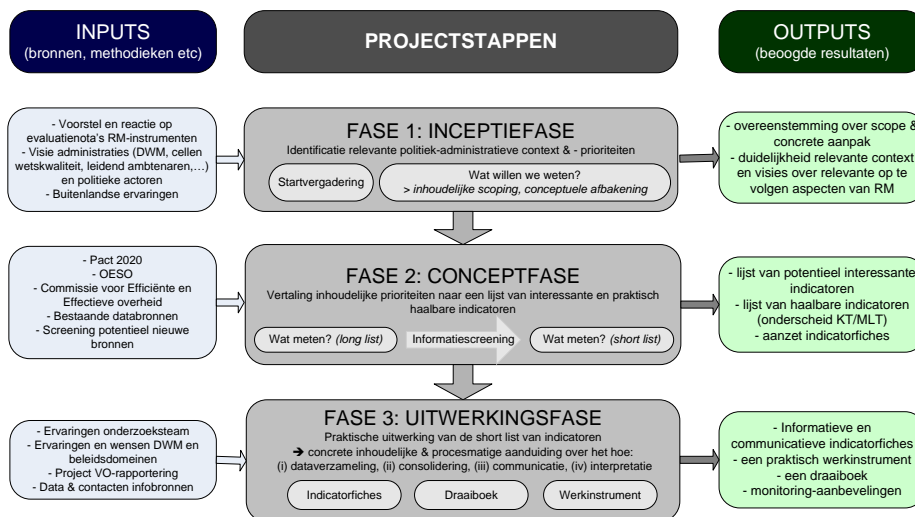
INPUTS
(bronnen, methodieken etc)

PROJECTSTAPPEN

OUTPUTS
(beoogde resultaten)

- Voorstel en reactie op evaluatienota's RM-instrumenten
- Visie administraties (DWM, cellen wetskwaliteit, leidend ambtenaren,…) en politieke actoren
- Buitenlandse ervaringen

FASE 1: INCEPTIEFASE
Identificatie relevante politiek-administratieve context & - prioriteiten

Startvergadering

Wat willen we weten?
> inhoudelijke scoping, conceptuele afbakening

- overeenstemming over scope & concrete aanpak
- duidelijkheid relevante context en visies over relevante op te volgen aspecten van RM

- Pact 2020
- OESO
- Commissie voor Efficiënte en Effectieve overheid
- Bestaande databronnen
- Screening potentieel nieuwe bronnen

FASE 2: CONCEPTFASE
Vertaling inhoudelijke prioriteiten naar een lijst van interessante en praktisch haalbare indicatoren

Wat meten? (long list)

Informatiescreening

Wat meten? (short list)

- lijst van potentieel interessante indicatoren
- lijst van haalbare indicatoren (onderscheid KT/MLT)
- aanzet indicatorfiches

- Ervaringen onderzoeksteam
- Ervaringen en wensen DWM en beleidsdomeinen
- Project VO-rapportering
- Data & contacten infobronnen

FASE 3: UITWERKINGSFASE
Praktische uitwerking van de short list van indicatoren
➔ concrete inhoudelijke & procesmatige aanduiding over het hoe:
(i) dataverzameling, (ii) consolidering, (iii) communicatie, (iv) interpretatie

Indicatorfiches

Draaiboek

Werkinstrument

- Informatieve en communicatieve indicatorfiches
- een praktisch werkinstrument
- een draaiboek
- monitoring-aanbevelingen